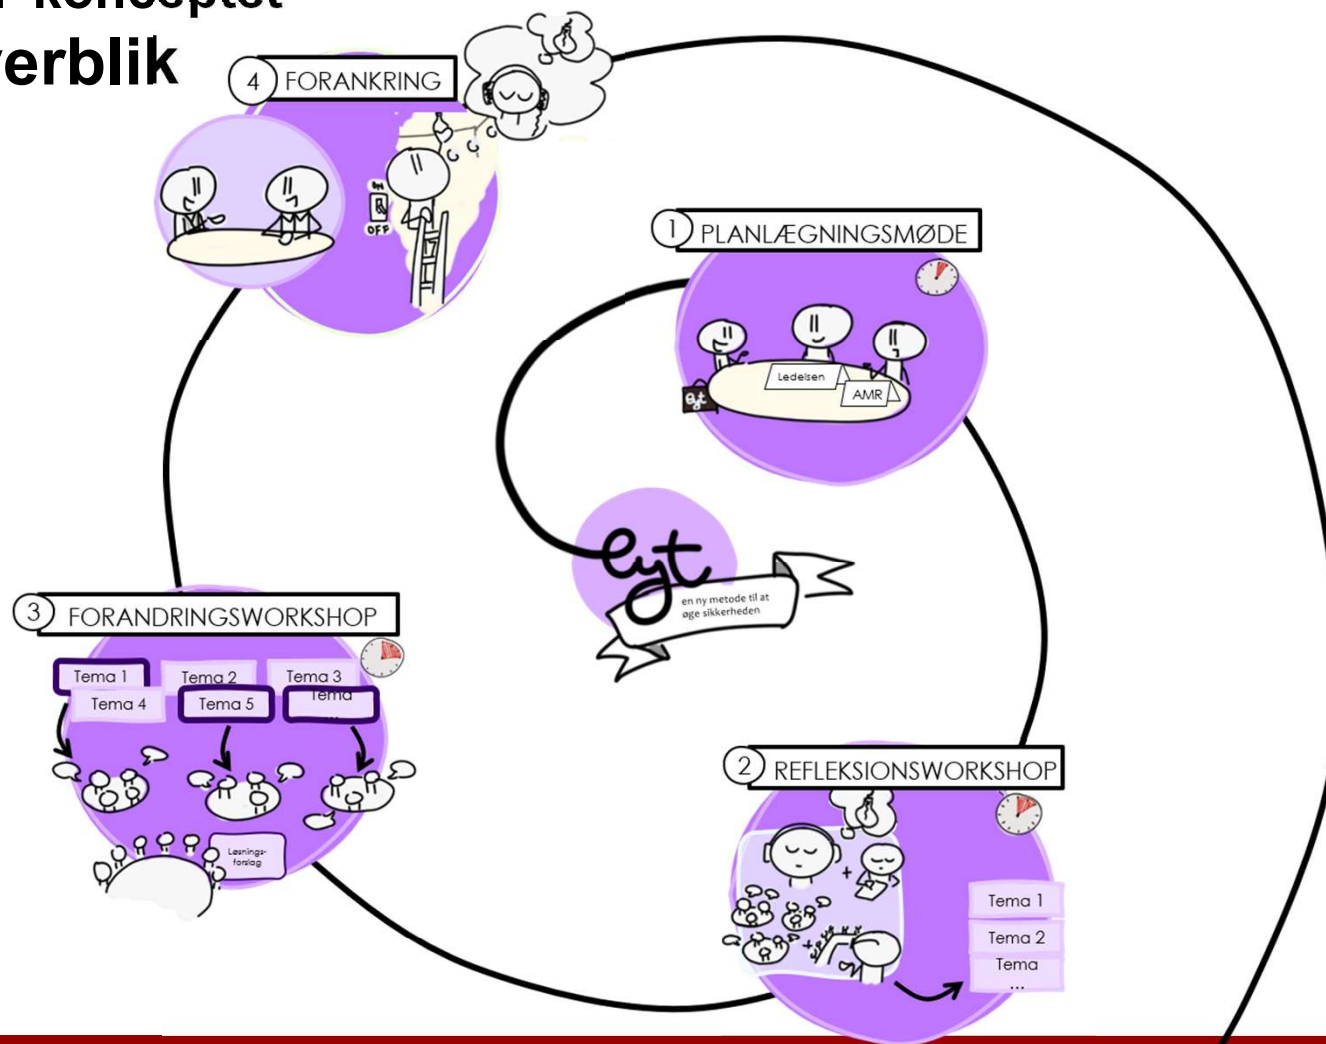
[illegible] konceptet
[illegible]erblik

4 FORANKRING

ON
OFF

1 PLANLÆGNINGSMØDE

Ledelsen
AMR

eyt

eyt
en ny metode til at øge sikkerheden

3 FORANDRINGSWORKSHOP

Tema 1
Tema 2
Tema 3
Tema 4
Tema 5
Tema ...

Løsnings-forslag

2 REFLEKSIONSWORKSHOP

Tema 1
Tema 2
Tema ...